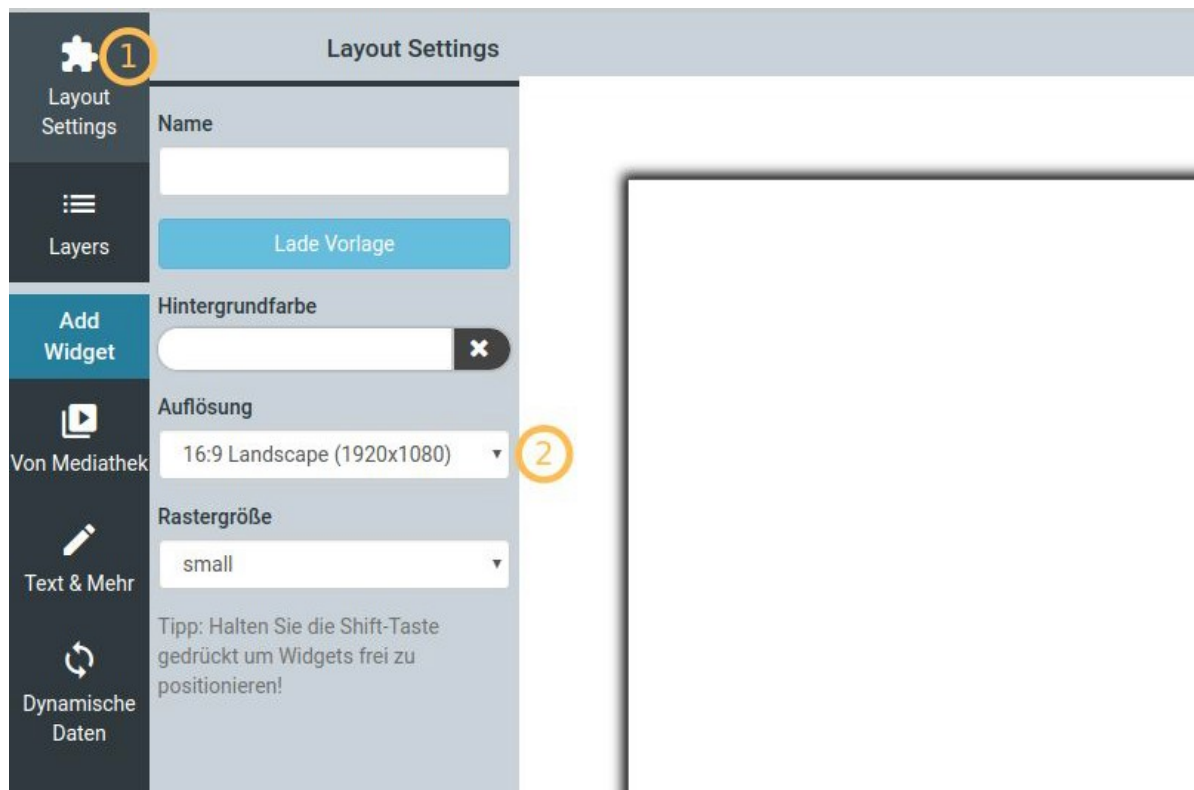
1
Layout Settings

Layers

Add Widget

Von Mediathek

Text & Mehr

Dynamische Daten

Layout Settings

Name

Lade Vorlage

Hintergrundfarbe

Auflösung

16:9 Landscape (1920x1080)

2

Rastergröße

small

Tipp: Halten Sie die Shift-Taste gedrückt um Widgets frei zu positionieren!